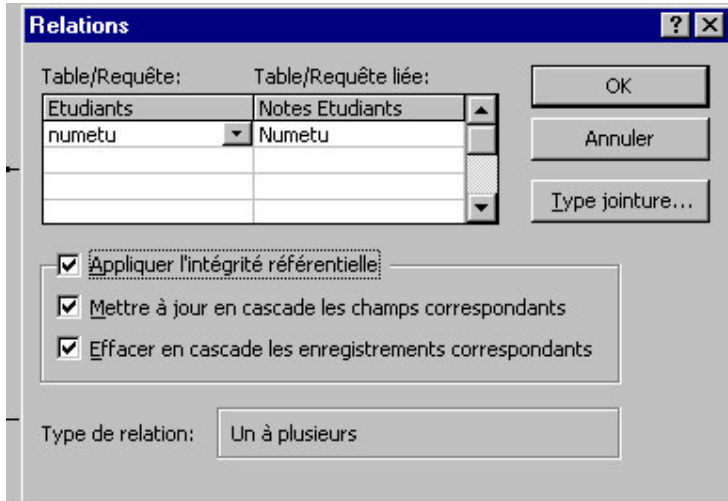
Relations

?

Table/Requête:

Table/Requête liée:

| Etudiants | Notes Etudiants |
|---|---|
| numetu | Numetu |
| | |
| | |
| | |

OK

Annuler

Type jointure...

Appliquer l'intégrité référentielle

Mettre à jour en cascade les champs correspondants

Effacer en cascade les enregistrements correspondants

Type de relation: Un à plusieurs